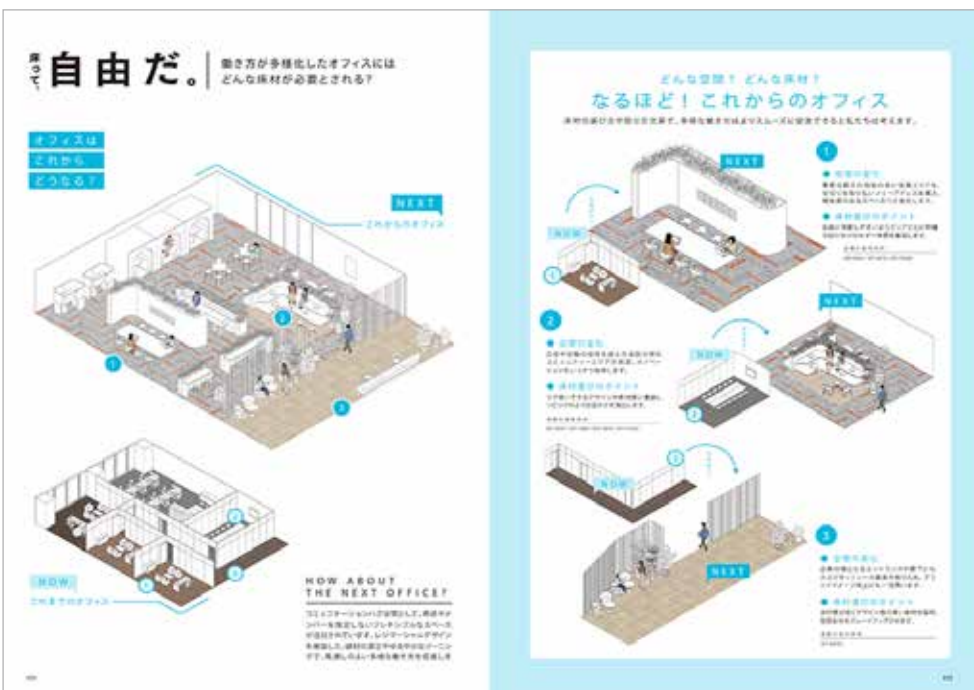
働きって、自由だ。

働き方が多様化したオフィスには どんな床材が必要とされる?

オフィスは これから どうなる?

NEXT
これからのオフィス

NOW
これまでのオフィス

HOW ABOUT THE NEXT OFFICE?

コミュニケーションが活発化し、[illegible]

どんな空間? どんな床材?
なるほど! これからのオフィス

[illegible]

NEXT

NOW

1

2

3

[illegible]